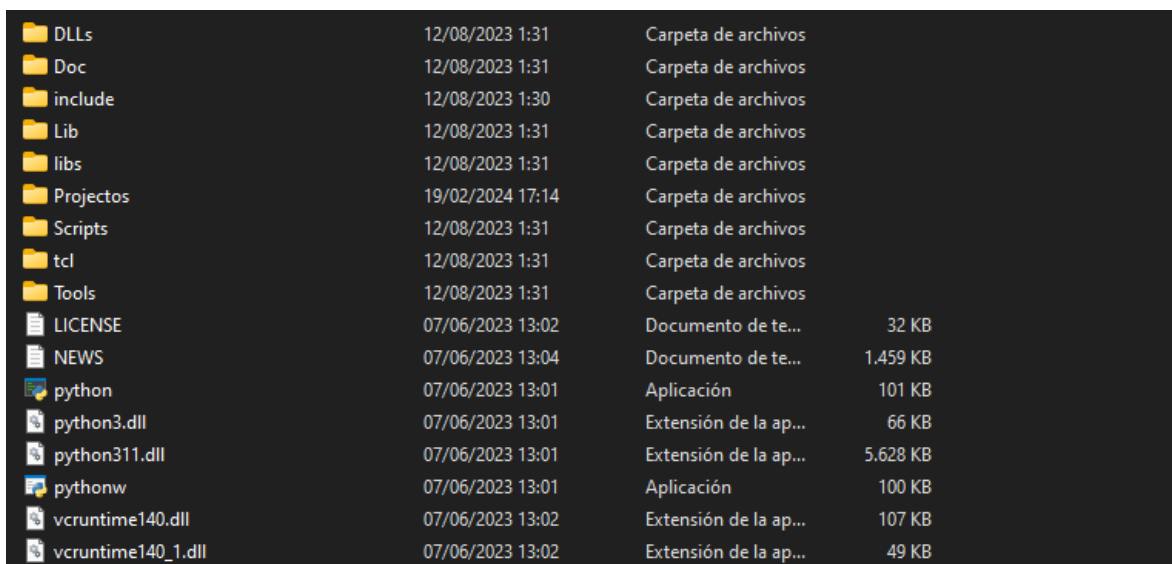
| | | | |
|---|---|---|---|
| DLLs | 12/08/2023 1:31 | Carpeta de archivos | |
| Doc | 12/08/2023 1:31 | Carpeta de archivos | |
| include | 12/08/2023 1:30 | Carpeta de archivos | |
| Lib | 12/08/2023 1:31 | Carpeta de archivos | |
| libs | 12/08/2023 1:31 | Carpeta de archivos | |
| Projectos | 19/02/2024 17:14 | Carpeta de archivos | |
| Scripts | 12/08/2023 1:31 | Carpeta de archivos | |
| tcl | 12/08/2023 1:31 | Carpeta de archivos | |
| Tools | 12/08/2023 1:31 | Carpeta de archivos | |
| LICENSE | 07/06/2023 13:02 | Documento de te... | 32 KB |
| NEWS | 07/06/2023 13:04 | Documento de te... | 1.459 KB |
| python | 07/06/2023 13:01 | Aplicación | 101 KB |
| python3.dll | 07/06/2023 13:01 | Extensión de la ap... | 66 KB |
| python311.dll | 07/06/2023 13:01 | Extensión de la ap... | 5.628 KB |
| pythonw | 07/06/2023 13:01 | Aplicación | 100 KB |
| vcruntime140.dll | 07/06/2023 13:02 | Extensión de la ap... | 107 KB |
| vcruntime140_1.dll | 07/06/2023 13:02 | Extensión de la ap... | 49 KB |